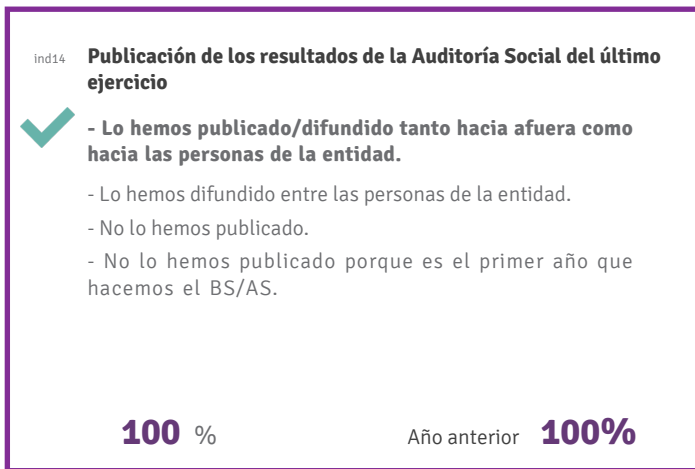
ind14 **Publicación de los resultados de la Auditoría Social del último ejercicio**

**- Lo hemos publicado/difundido tanto hacia afuera como hacia las personas de la entidad.**

- Lo hemos difundido entre las personas de la entidad.

- No lo hemos publicado.

- No lo hemos publicado porque es el primer año que hacemos el BS/AS.

100 %

Año anterior 100%